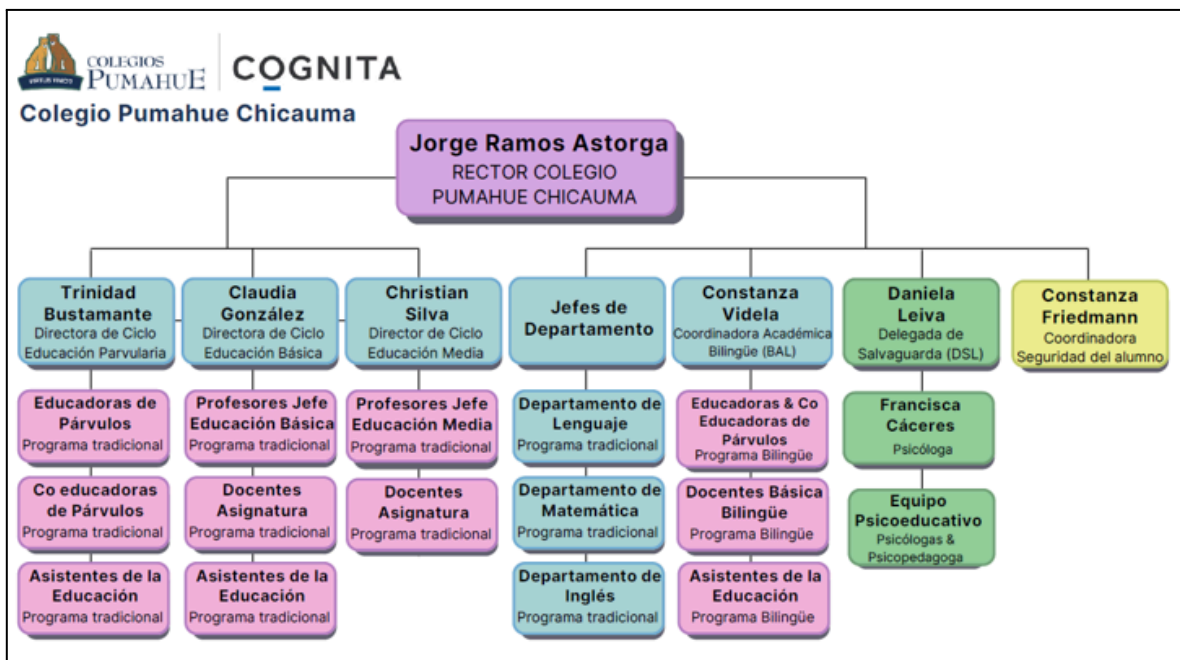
COLEGIOS PUMAHUE | COGNITA

Colegio Pumahue Chicauma

Jorge Ramos Astorga
RECTOR COLEGIO PUMAHUE CHICAUMA

Trinidad Bustamante
Directora de Ciclo Educación Parvularia

Educadoras de Párvulos
Programa tradicional

Co educadoras de Párvulos
Programa tradicional

Asistentes de la Educación
Programa tradicional

Claudia González
Directora de Ciclo Educación Básica

Profesores Jefe Educación Básica
Programa tradicional

Docentes Asignatura
Programa tradicional

Asistentes de la Educación
Programa tradicional

Christian Silva
Director de Ciclo Educación Media

Profesores Jefe Educación Media
Programa tradicional

Docentes Asignatura
Programa tradicional

Jefes de Departamento

Departamento de Lenguaje
Programa tradicional

Departamento de Matemática
Programa tradicional

Departamento de Inglés
Programa tradicional

Constanza Videla
Coordinadora Académica Bilingüe (BAL)

Educadoras & Co Educadoras de Párvulos
Programa Bilingüe

Docentes Básica Bilingüe
Programa Bilingüe

Asistentes de la Educación
Programa Bilingüe

Daniela Leiva
Delegada de Salvaguarda (DSL)

Francisca Cáceres
Psicóloga

Equipo Psicoeducativo
Psicólogas & Psicopedagoga

Constanza Friedmann
Coordinadora Seguridad del alumno